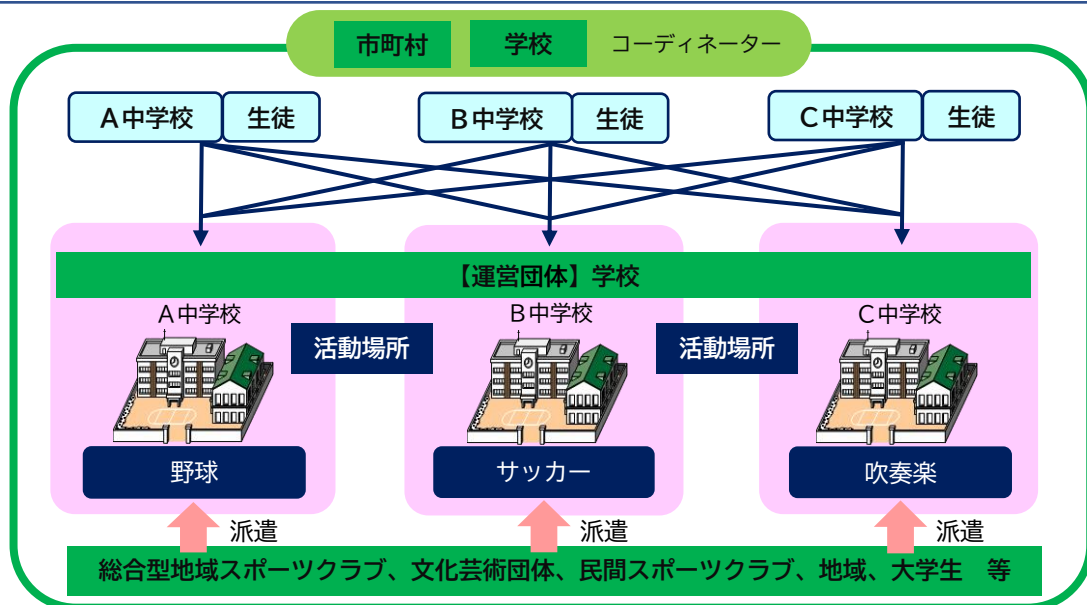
市町村　学校　コーディネーター

A中学校　生徒　B中学校　生徒　C中学校　生徒

【運営団体】学校

A中学校　活動場所　B中学校　活動場所　C中学校

野球　サッカー　吹奏楽

派遣　派遣　派遣

総合型地域スポーツクラブ、文化芸術団体、民間スポーツクラブ、地域、大学生　等